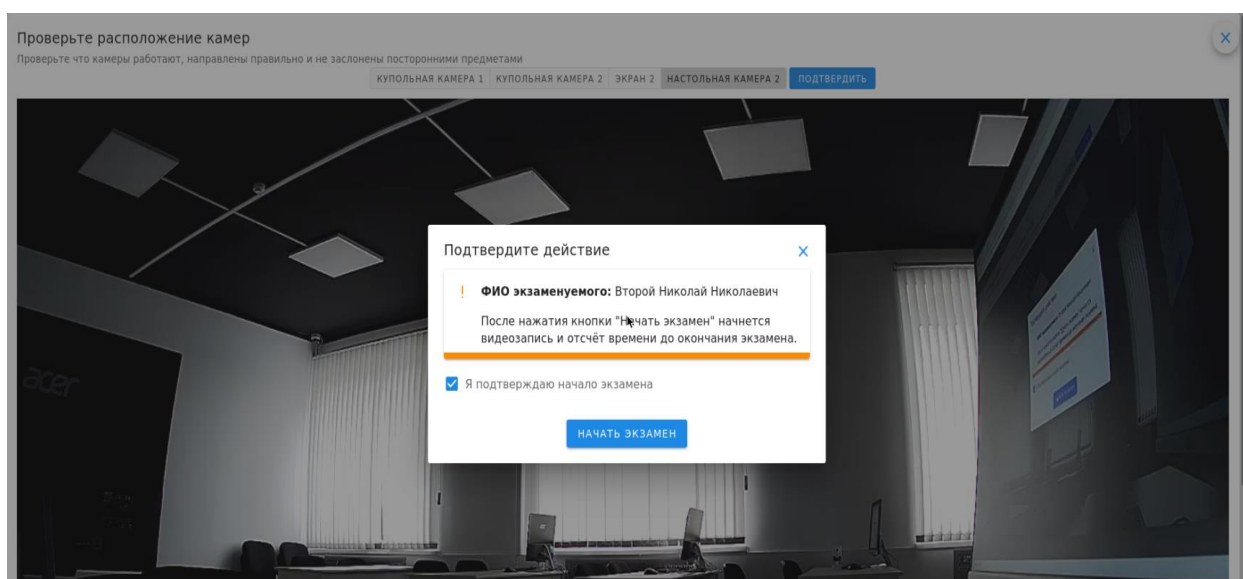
Проверьте расположение камер
Проверьте что камеры работают, направлены правильно и не заслонены посторонними предметами

КУПОЛЬНАЯ КАМЕРА 1 КУПОЛЬНАЯ КАМЕРА 2 ЭКРАН 2 НАСТОЛЬНАЯ КАМЕРА 2 ПОДТВЕРДИТЬ

×

acer

Подтвердите действие

×

!

**ФИО экзаменуемого:** Второй Николай Николаевич

После нажатия кнопки "Начать экзамен" начнется видеозапись и отсчёт времени до окончания экзамена.

Я подтверждаю начало экзамена

НАЧАТЬ ЭКЗАМЕН